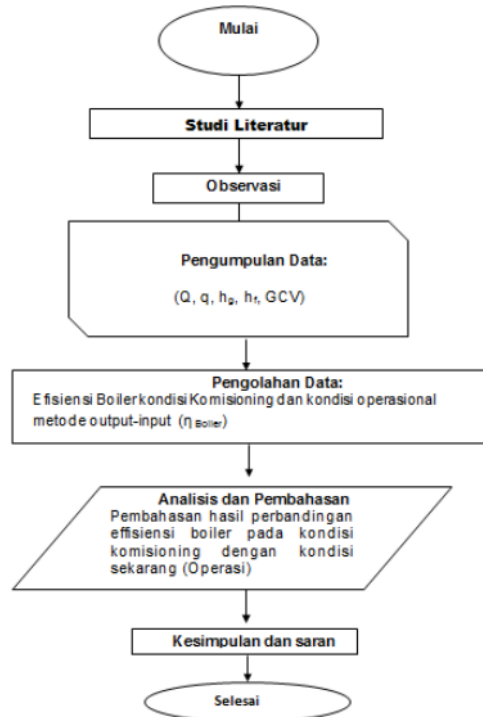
Mulai

Studi Literatur

Observasi

Pengumpulan Data:

(Q, q, $h_g$, $h_f$, GCV)

Pengolahan Data:

Efisiensi Boilerkondisi Komisioning dan kondisi operasional metode output-input ($\eta_{Boiler}$)

Analisis dan Pembahasan

Pembahasan hasil perbandingan effisiensi boiler pada kondisi komisioning dengan kondisi sekarang (Operasi)

Kesimpulan dan saran

Selesai